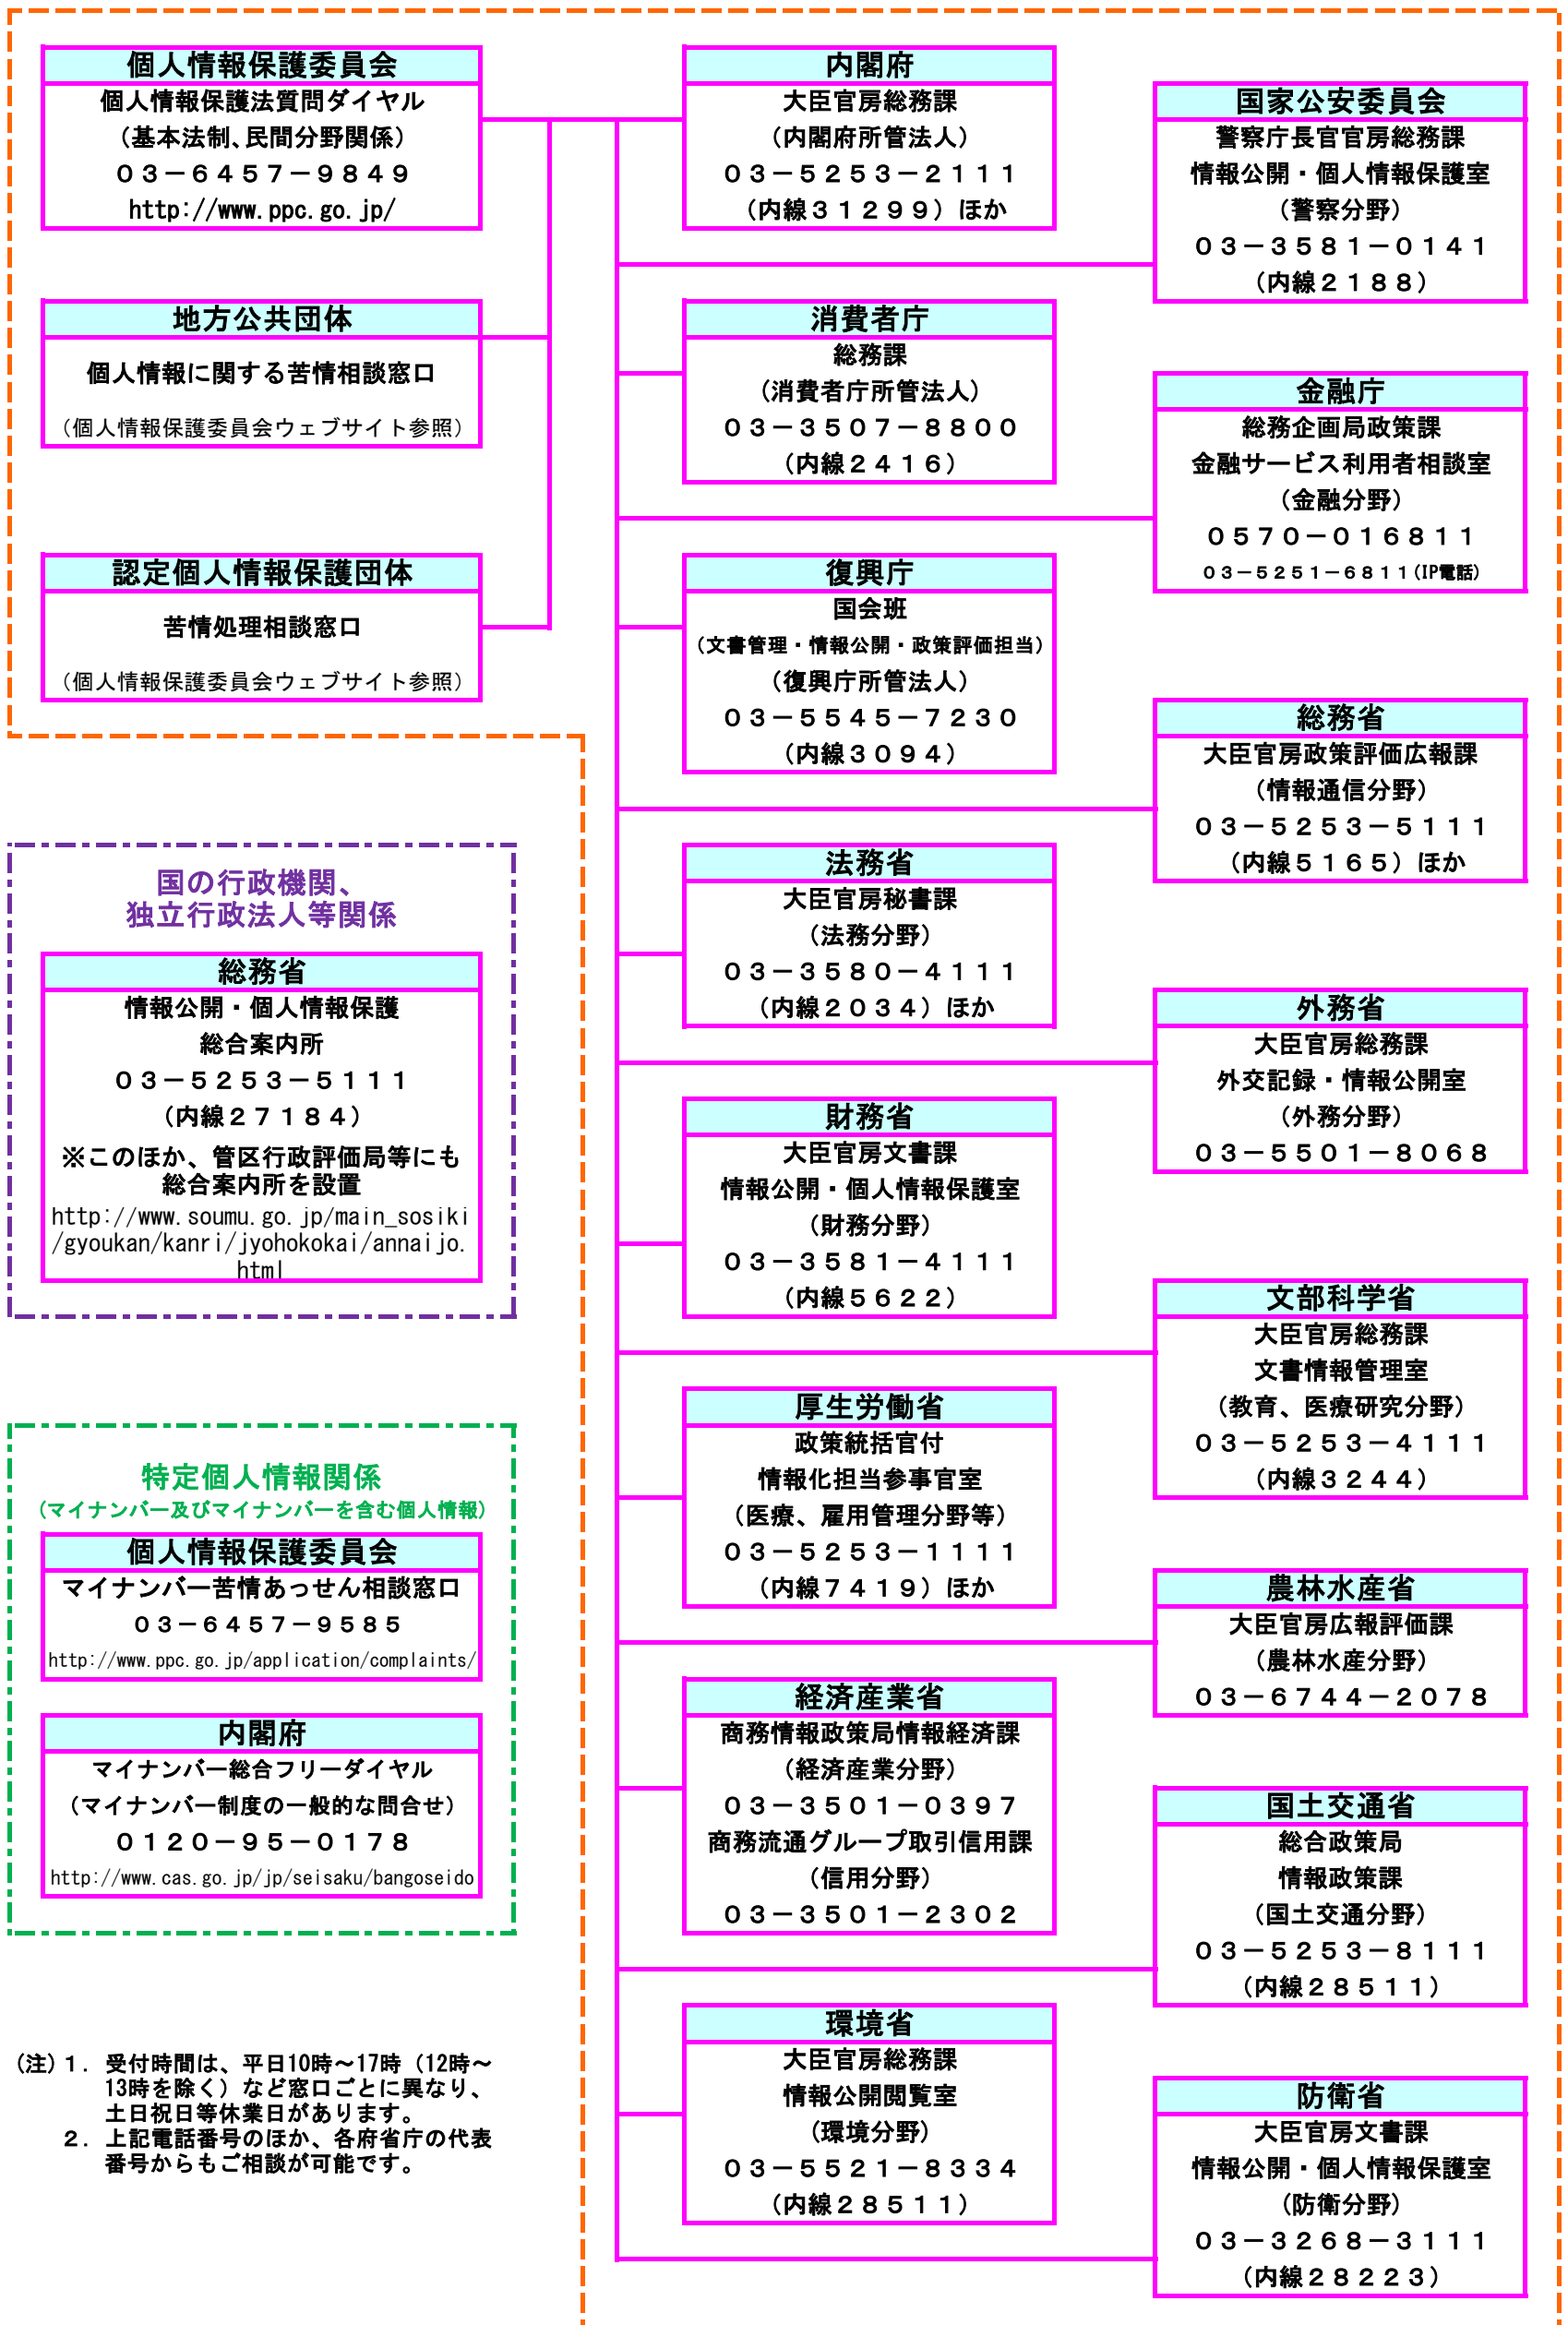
個人情報保護委員会
個人情報保護法質問ダイヤル
（基本法制、民間分野関係）
０３－６４５７－９８４９
http://www.ppc.go.jp/

地方公共団体
個人情報に関する苦情相談窓口
（個人情報保護委員会ウェブサイト参照）

認定個人情報保護団体
苦情処理相談窓口
（個人情報保護委員会ウェブサイト参照）

国の行政機関、
独立行政法人等関係

総務省
情報公開・個人情報保護
総合案内所
０３－５２５３－５１１１
（内線２７１８４）
※このほか、管区行政評価局等にも総合案内所を設置
http://www.soumu.go.jp/main_sosiki/gyoukan/kanri/jyohokokai/annaijo.html

特定個人情報関係
（マイナンバー及びマイナンバーを含む個人情報）

個人情報保護委員会
マイナンバー苦情あっせん相談窓口
０３－６４５７－９５８５
http://www.ppc.go.jp/application/complaints/

内閣府
マイナンバー総合フリーダイヤル
（マイナンバー制度の一般的な問合せ）
０１２０－９５－０１７８
http://www.cas.go.jp/jp/seisaku/bangoseido

（注）１．受付時間は、平日10時～17時（12時～13時を除く）など窓口ごとに異なり、土日祝日等休業日があります。
２．上記電話番号のほか、各府省庁の代表番号からもご相談が可能です。

内閣府
大臣官房総務課
（内閣府所管法人）
０３－５２５３－２１１１
（内線３１２９９）ほか

消費者庁
総務課
（消費者庁所管法人）
０３－３５０７－８８００
（内線２４１６）

復興庁
国会班
（文書管理・情報公開・政策評価担当）
（復興庁所管法人）
０３－５５４５－７２３０
（内線３０９４）

法務省
大臣官房秘書課
（法務分野）
０３－３５８０－４１１１
（内線２０３４）ほか

財務省
大臣官房文書課
情報公開・個人情報保護室
（財務分野）
０３－３５８１－４１１１
（内線５６２２）

厚生労働省
政策統括官付
情報化担当参事官室
（医療、雇用管理分野等）
０３－５２５３－１１１１
（内線７４１９）ほか

経済産業省
商務情報政策局情報経済課
（経済産業分野）
０３－３５０１－０３９７
商務流通グループ取引信用課
（信用分野）
０３－３５０１－２３０２

環境省
大臣官房総務課
情報公開閲覧室
（環境分野）
０３－５５２１－８３３４
（内線２８５１１）

国家公安委員会
警察庁長官官房総務課
情報公開・個人情報保護室
（警察分野）
０３－３５８１－０１４１
（内線２１８８）

金融庁
総務企画局政策課
金融サービス利用者相談室
（金融分野）
０５７０－０１６８１１
０３－５２５１－６８１１（IP電話）

総務省
大臣官房政策評価広報課
（情報通信分野）
０３－５２５３－５１１１
（内線５１６５）ほか

外務省
大臣官房総務課
外交記録・情報公開室
（外務分野）
０３－５５０１－８０６８

文部科学省
大臣官房総務課
文書情報管理室
（教育、医療研究分野）
０３－５２５３－４１１１
（内線３２４４）

農林水産省
大臣官房広報評価課
（農林水産分野）
０３－６７４４－２０７８

国土交通省
総合政策局
情報政策課
（国土交通分野）
０３－５２５３－８１１１
（内線２８５１１）

防衛省
大臣官房文書課
情報公開・個人情報保護室
（防衛分野）
０３－３２６８－３１１１
（内線２８２２３）